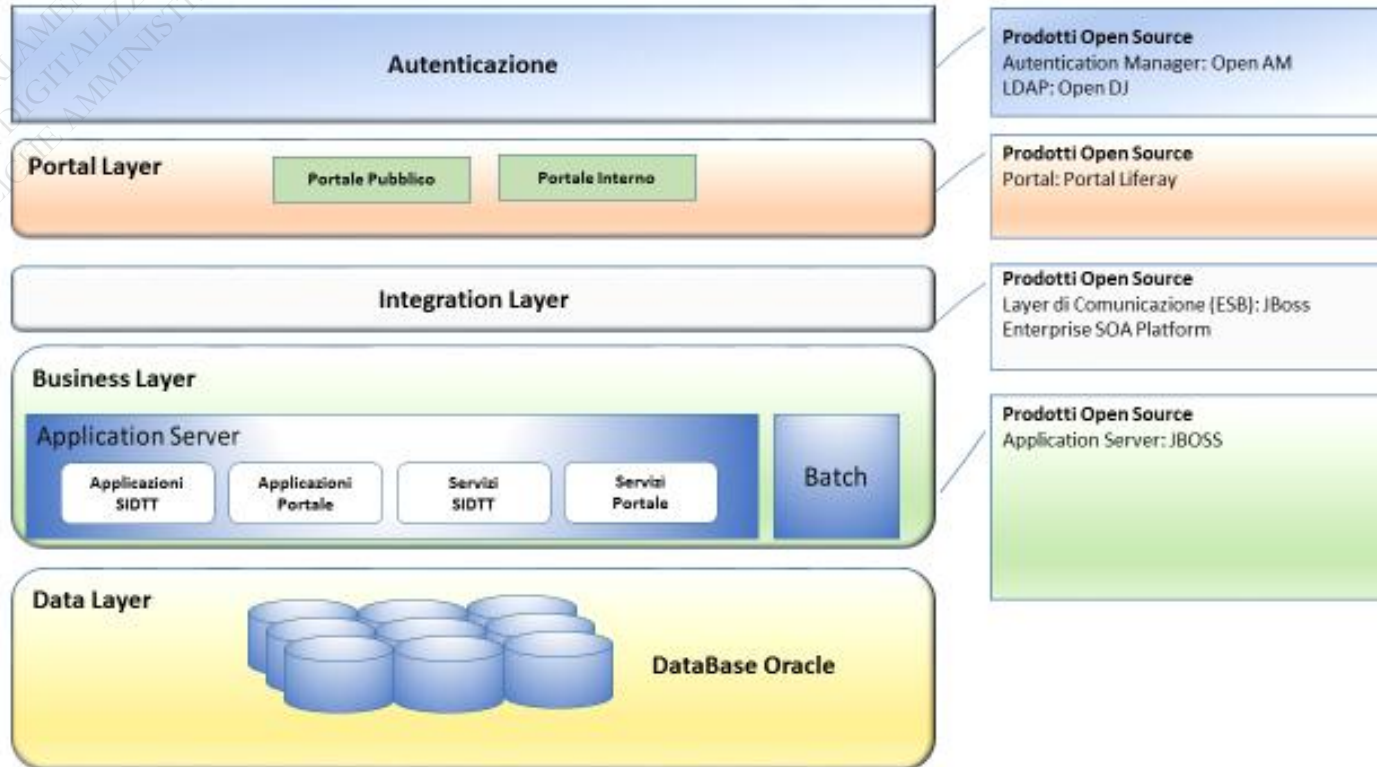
Autenticazione

Prodotti Open Source
Autentication Manager: Open AM
LDAP: Open DJ

Portal Layer

Portale Pubblico

Portale Interno

Prodotti Open Source
Portal: Portal Liferay

Integration Layer

Prodotti Open Source
Layer di Comunicazione (ESB): JBoss Enterprise SOA Platform

Business Layer

Application Server

Applicazioni SIDTT

Applicazioni Portale

Servizi SIDTT

Servizi Portale

Batch

Prodotti Open Source
Application Server: JBOSS

Data Layer

DataBase Oracle